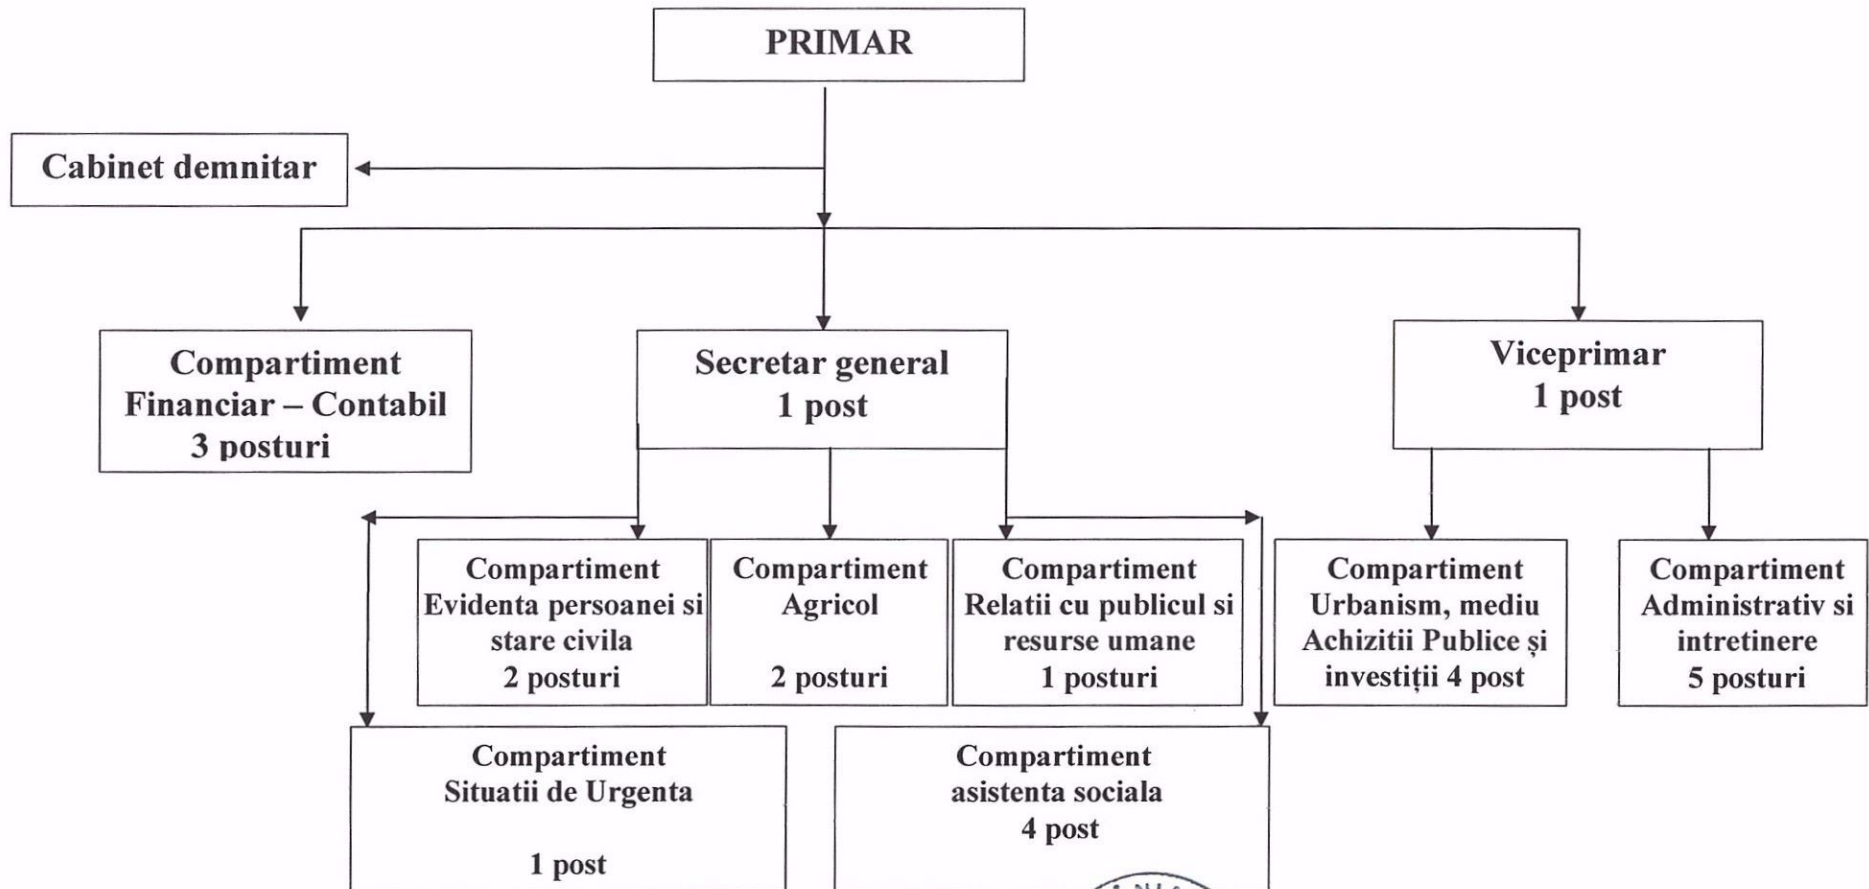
PRIMAR

Cabinet demnitar

Compartiment Financiar – Contabil 3 posturi

Secretar general 1 post

Viceprimar 1 post

Compartiment Evidenta persoanei si stare civila 2 posturi

Compartiment Agricol 2 posturi

Compartiment Relatii cu publicul si resurse umane 1 posturi

Compartiment Urbanism, mediu Achizitii Publice și investiții 4 post

Compartiment Administrativ si intretinere 5 posturi

Compartiment Situatii de Urgenta 1 post

Compartiment asistenta sociala 4 post